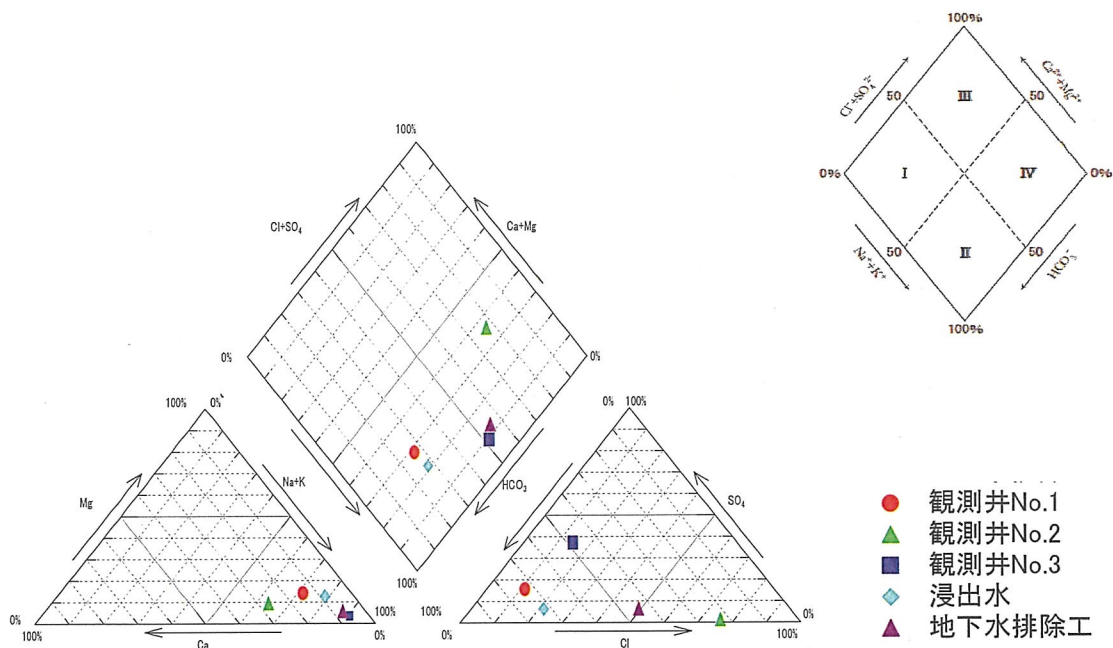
100%
Cl+SO$_4$
Ca+Mg
0%
0%
100%
HCO$_3$
100%
0%
Mg
Na+K
0%
100%
100%
0%
Ca
0%
100%
SO$_4$
0%
100%
100%
Cl
0%

100%
$Cl^-+SO_4^{2-}$
$Ca^{2+}+Mg^{2+}$
50
50
III
0%
I
IV
0%
II
50
50
$Na^++K^+$
$HCO_3^-$
100%

観測井No.1
観測井No.2
観測井No.3
浸出水
地下水排除工